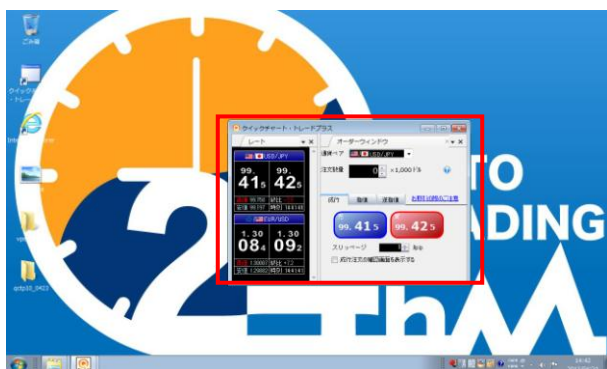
ごみ箱

クイック
・トレー

Inte

qrtp

qrtp33_0403

クイックチャート・トレードプラス

レート

USD/JPY

99.
41 5

99.
42 5

EUR/USD

1.30
08 4

1.30
09 2

オーダーウィンドウ

通貨ペア USD/JPY

注文数量 0 ×1,000ドル

成行 指値 逆指値

99.41 5

99.42 5

スリッページ 5 銭

成行注文の確認画面を表示する

TO
ADING

2
ThM

14:42